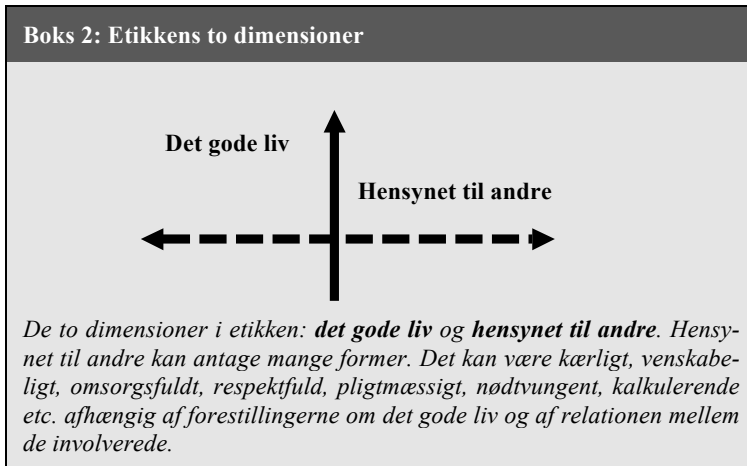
**Boks 2: Etikkens to dimensioner**

**Det gode liv**

**Hensynet til andre**

*De to dimensioner i etikken: **det gode liv** og **hensynet til andre**. Hensynet til andre kan antage mange former. Det kan være kærligt, venskabeligt, omsorgsfuldt, respektfuld, pligtmæssigt, nødtvungent, kalkulerende etc. afhængig af forestillingerne om det gode liv og af relationen mellem de involverede.*